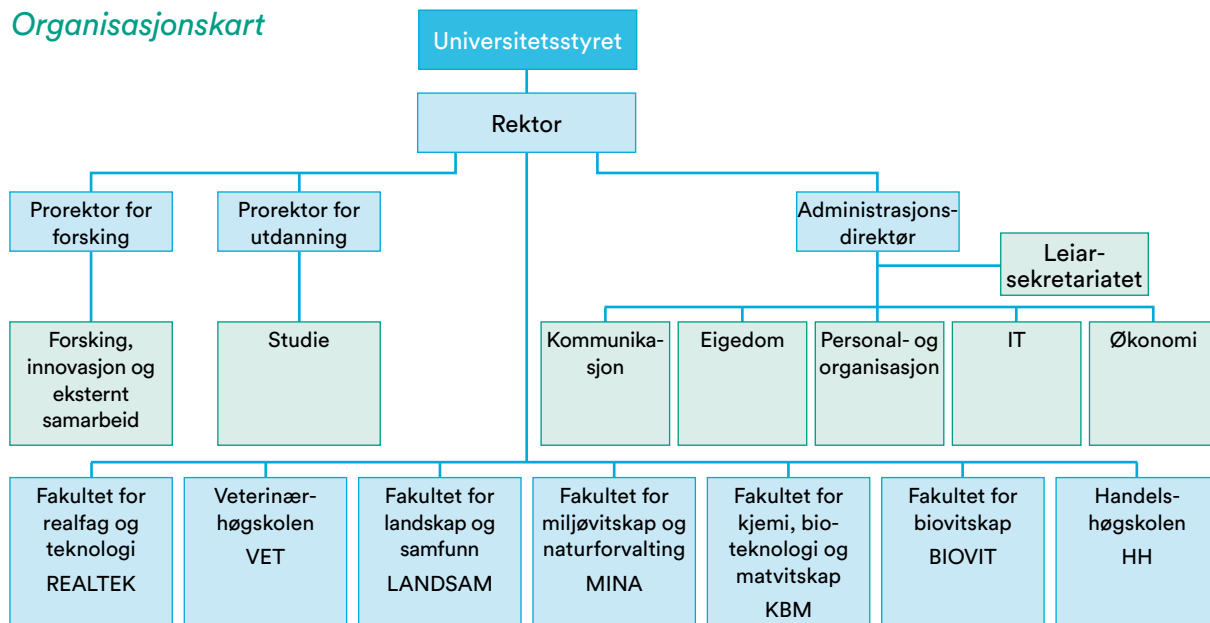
Organisasjonskart

Universitetsstyret

Rektor

Prorektor for forsking

Prorektor for utdanning

Administrasjonsdirektør

Leiarsekretariatet

Forsking, innovasjon og eksternt samarbeid

Studie

Kommunikasjon

Eigedom

Personal- og organisasjon

IT

Økonomi

Fakultet for realfag og teknologi REALTEK

Veterinærhøgskolen VET

Fakultet for landskap og samfunn LANDSAM

Fakultet for miljøvitskap og naturforvalting MINA

Fakultet for kjemi, bioteknologi og matvitskap KBM

Fakultet for biovitskap BIOVIT

Handelshøgskolen HH